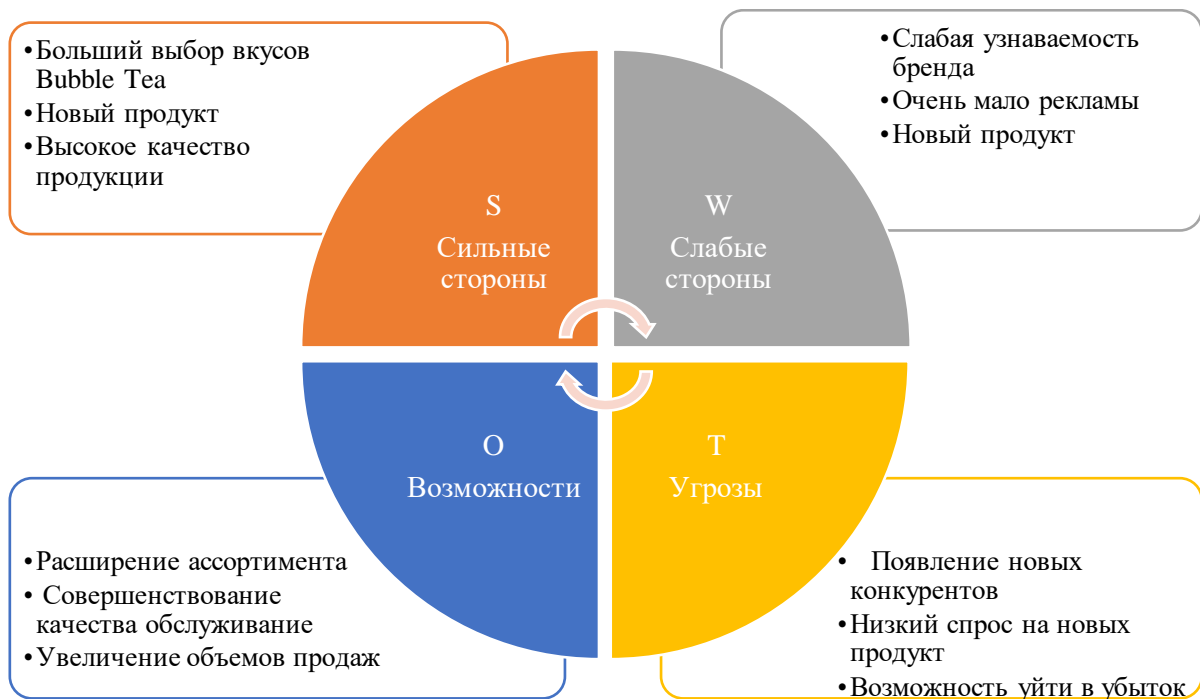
•Больший выбор вкусов Bubble Tea
•Новый продукт
•Высокое качество продукции

•Слабая узнаваемость бренда
•Очень мало рекламы
•Новый продукт

S
Сильные стороны

W
Слабые стороны

O
Возможности

T
Угрозы

•Расширение ассортимента
• Совершенствование качества обслуживание
•Увеличение объемов продаж

• Появление новых конкурентов
•Низкий спрос на новых продукт
•Возможность уйти в убыток